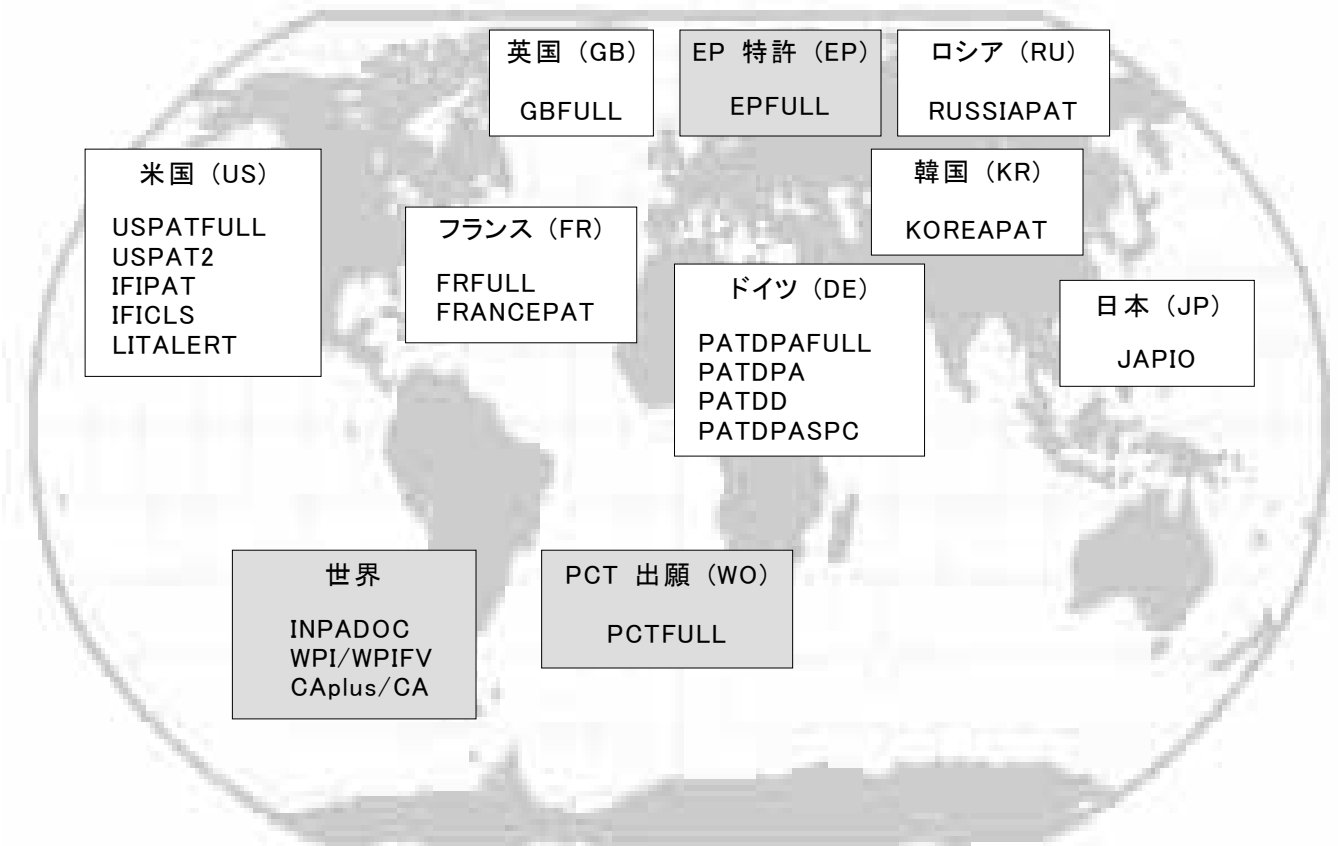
英国（GB）

GBFULL

EP 特許（EP）

EPFULL

ロシア（RU）

RUSSIAPAT

米国（US）

USPATFULL
USPAT2
IFIPAT
IFICLS
LITALERT

韓国（KR）

KOREAPAT

フランス（FR）

FRFULL
FRANCEPAT

ドイツ（DE）

PATDPAFULL
PATDPA
PATDD
PATDPASPC

日本（JP）

JAPIO

世界

INPADOC
WPI/WPIFV
CAplus/CA

PCT 出願（WO）

PCTFULL